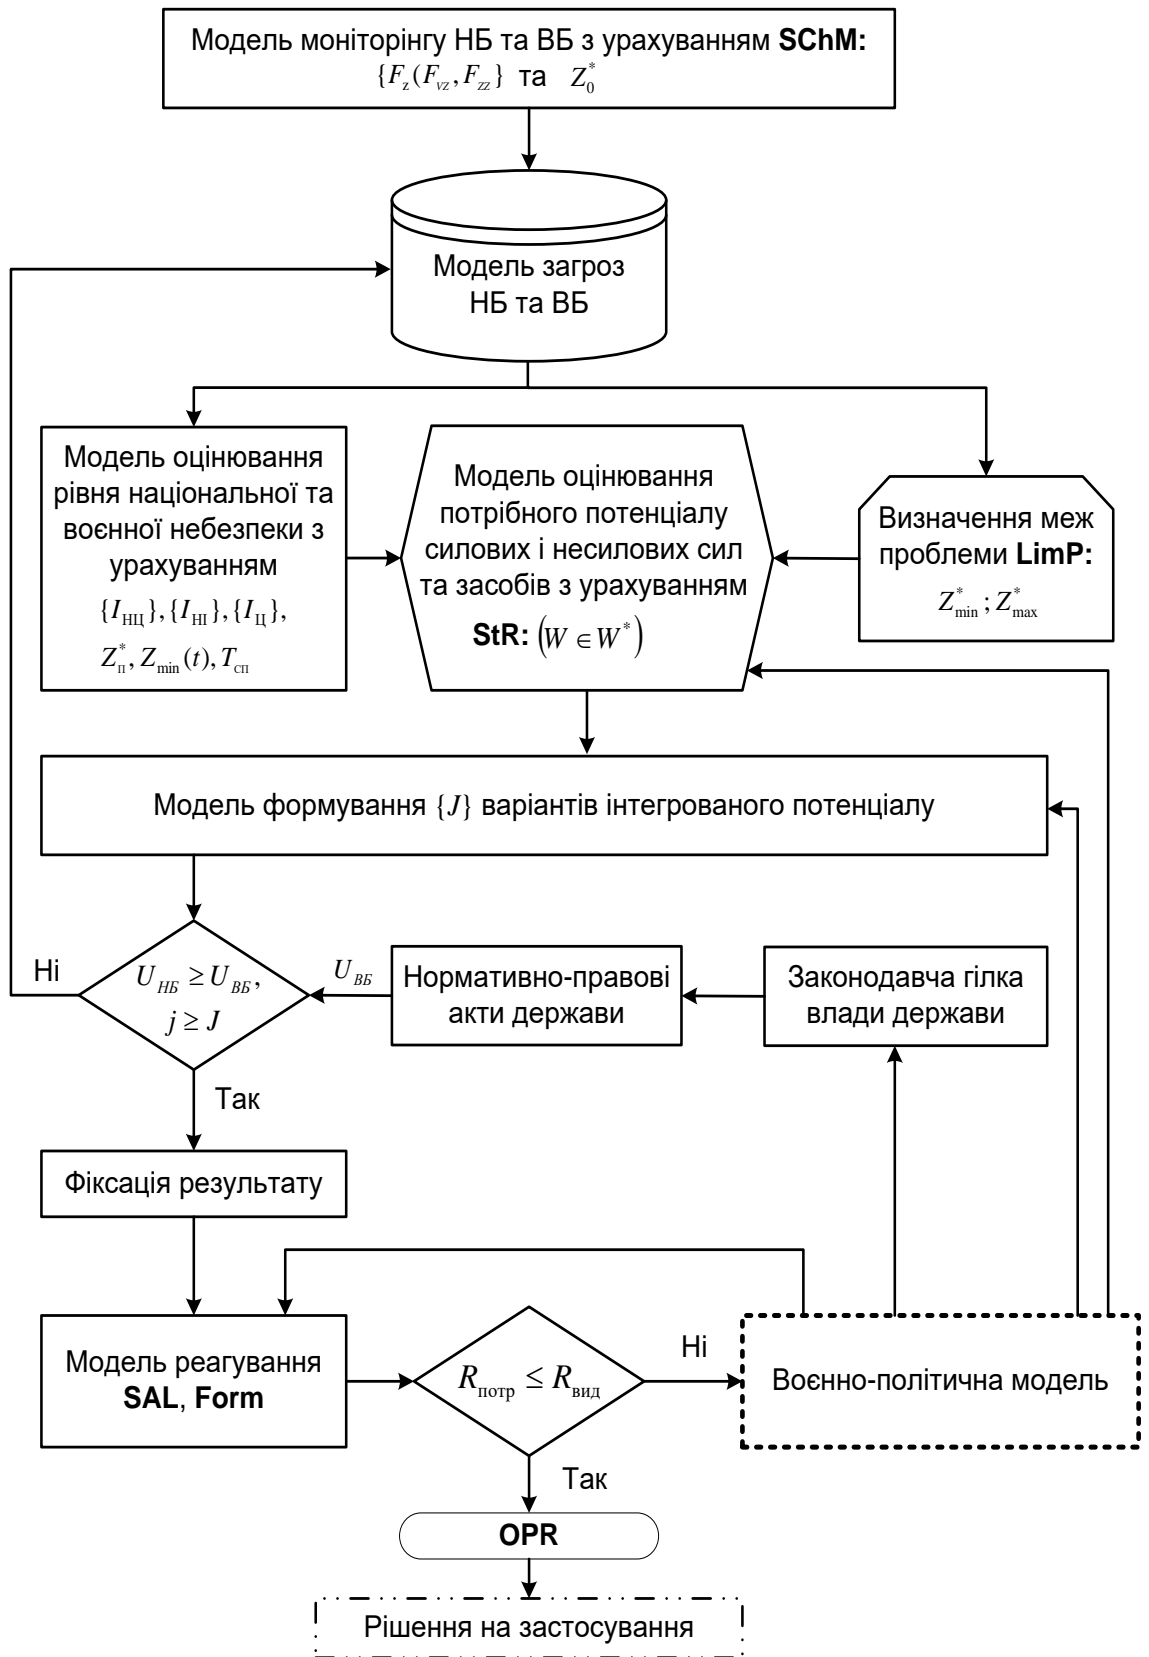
Модель моніторінгу НБ та ВБ з урахуванням **SChM:** $\{F_z(F_{vz}, F_{zz}\}$ та $Z_0^*$

Модель загроз НБ та ВБ

Модель оцінювання рівня національної та воєнної небезпеки з урахуванням $\{I_{\text{НЦ}}\}, \{I_{\text{НІ}}\}, \{I_{\text{Ц}}\}$, $Z_{\text{п}}^*, Z_{\min}(t), T_{\text{сп}}$

Модель оцінювання потрібного потенціалу силових і несилових сил та засобів з урахуванням **StR:** $\left(W \in W^*\right)$

Визначення меж проблеми **LimP:** $Z_{\min}^*; Z_{\max}^*$

Модель формування $\{J\}$ варіантів інтегрованого потенціалу

Ні

$U_{НБ} \geq U_{ВБ}$, $j \geq J$

$U_{ВБ}$

Нормативно-правові акти держави

Законодавча гілка влади держави

Так

Фіксація результату

Модель реагування **SAL**, **Form**

$R_{\text{потр}} \leq R_{\text{вид}}$

Ні

Воєнно-політична модель

Так

**OPR**

Рішення на застосування